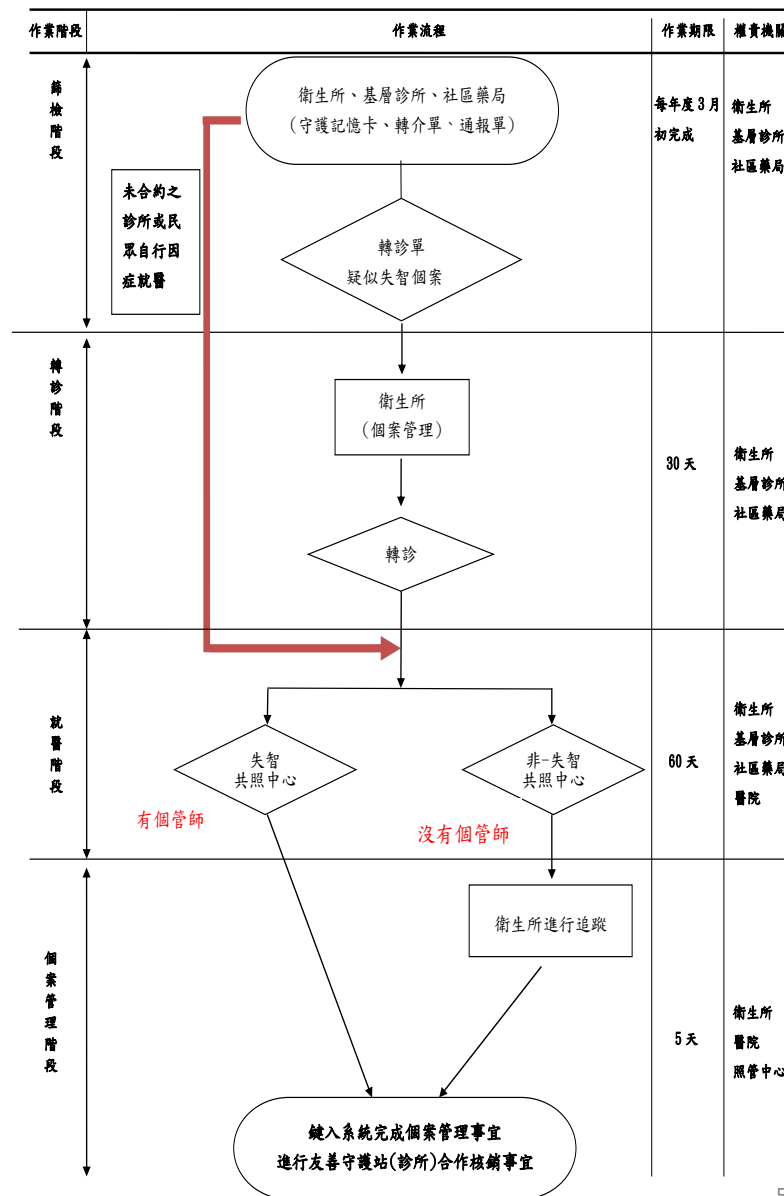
| 作業階段 | 作業流程 | 作業期限 | 權責機關 |
|---|---|---|---|
| 篩檢階段 | 衛生所、基層診所、社區藥局（守護記憶卡、轉介單、通報單）<br>未合約之診所或民眾自行因症就醫<br>轉診單 疑似失智個案 | 每年度3月初完成 | 衛生所 基層診所 社區藥局 |
| 轉診階段 | 衛生所（個案管理）<br>轉診 | 30天 | 衛生所 基層診所 社區藥局 |
| 就醫階段 | 失智共照中心 有個管師<br>非-失智共照中心 沒有個管師 | 60天 | 衛生所 基層診所 社區藥局 醫院 |
| 個案管理階段 | 衛生所進行追蹤<br>鍵入系統完成個案管理事宜 進行友善守護站(診所)合作核銷事宜 | 5天 | 衛生所 醫院 照管中心 |